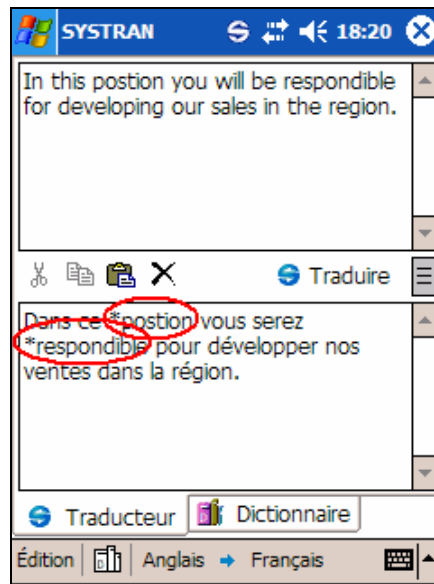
SYSTRAN 18:20

In this postion you will be respondible for developing our sales in the region.

Traduire

Dans ce *postion vous serez *respondible pour développer nos ventes dans la région.

Traducteur Dictionnaire

Édition Anglais → Français